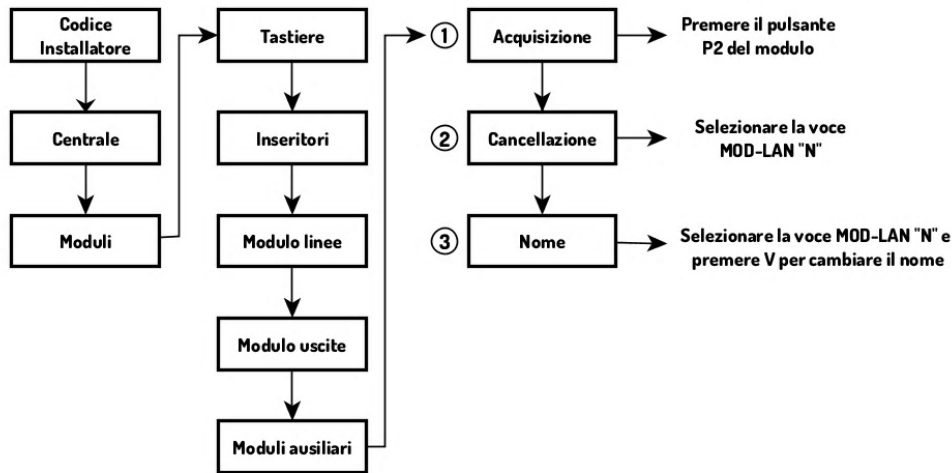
Codice Installatore

Centrale

Moduli

Tastiere

Inseritori

Modulo linee

Modulo uscite

Moduli ausiliari

① Acquisizione

Premere il pulsante P2 del modulo

② Cancellazione

Selezionare la voce MOD-LAN "N"

③ Nome

Selezionare la voce MOD-LAN "N" e premere V per cambiare il nome